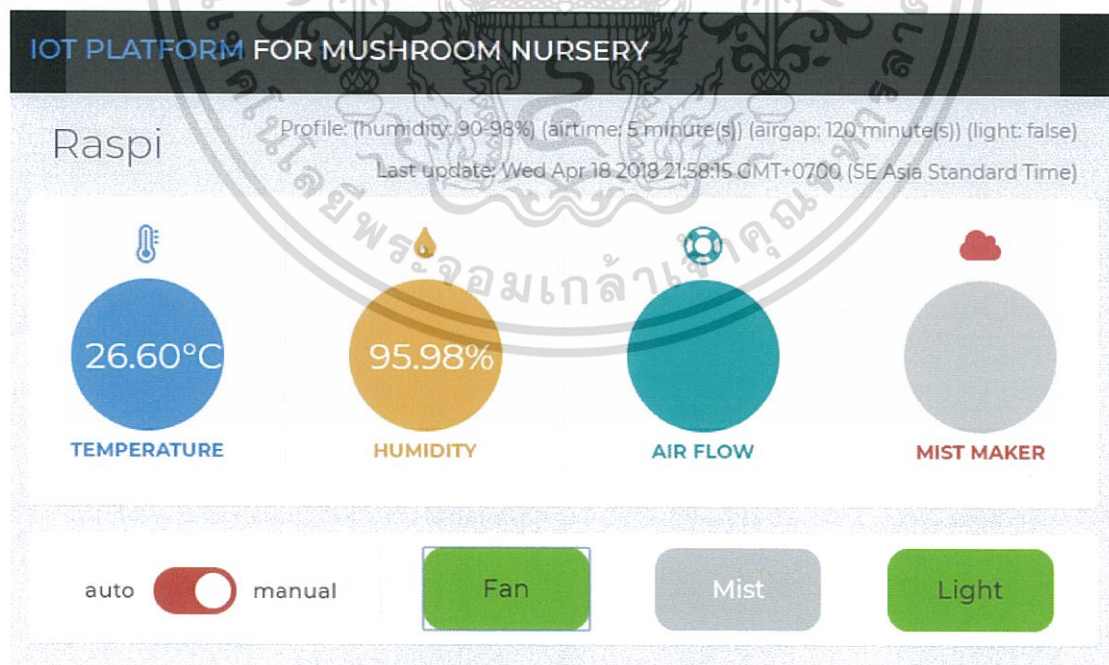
IOT PLATFORM FOR MUSHROOM NURSERY

Raspi

Profile: (humidity: 90-98%) (airtime: 5 minute(s)) (airgap: 120 minute(s)) (light: false)

Last update: Wed Apr 18 2018 21:58:15 GMT+0700 (SE Asia Standard Time)

26.60°C
TEMPERATURE

95.98%
HUMIDITY

AIR FLOW

MIST MAKER

auto manual

Fan

Mist

Light

มหาวิทยาลัยเทคโนโลยีพระจอมเกล้าเจ้าคุณทหารลาดกระบัง